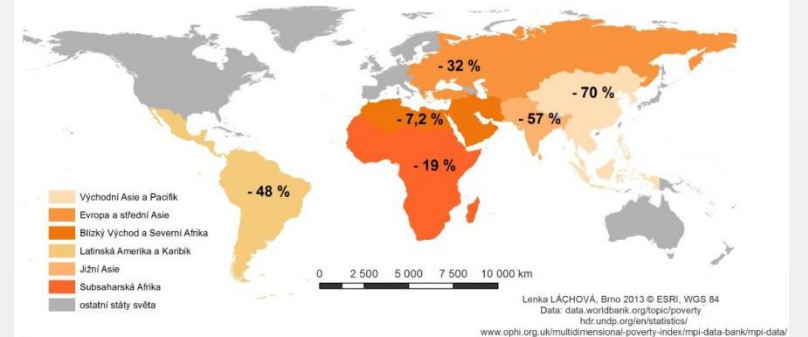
- 32 %

- 70 %

- 7,2 %

- 57 %

- 19 %

- 48 %

Východní Asie a Pacifik
Evropa a střední Asie
Blízký Východ a Severní Afrika
Latinská Amerika a Karibik
Jižní Asie
Subsaharská Afrika
ostatní státy světa

0 2 500 5 000 7 500 10 000 km

Lenka LÁCHOVÁ, Brno 2013 © ESRI, WGS 84
Data: data.worldbank.org/topic/poverty
hdr.undp.org/en/statistics/
www.ophi.org.uk/multidimensional-poverty-index/mpi-data-bank/mpi-data/